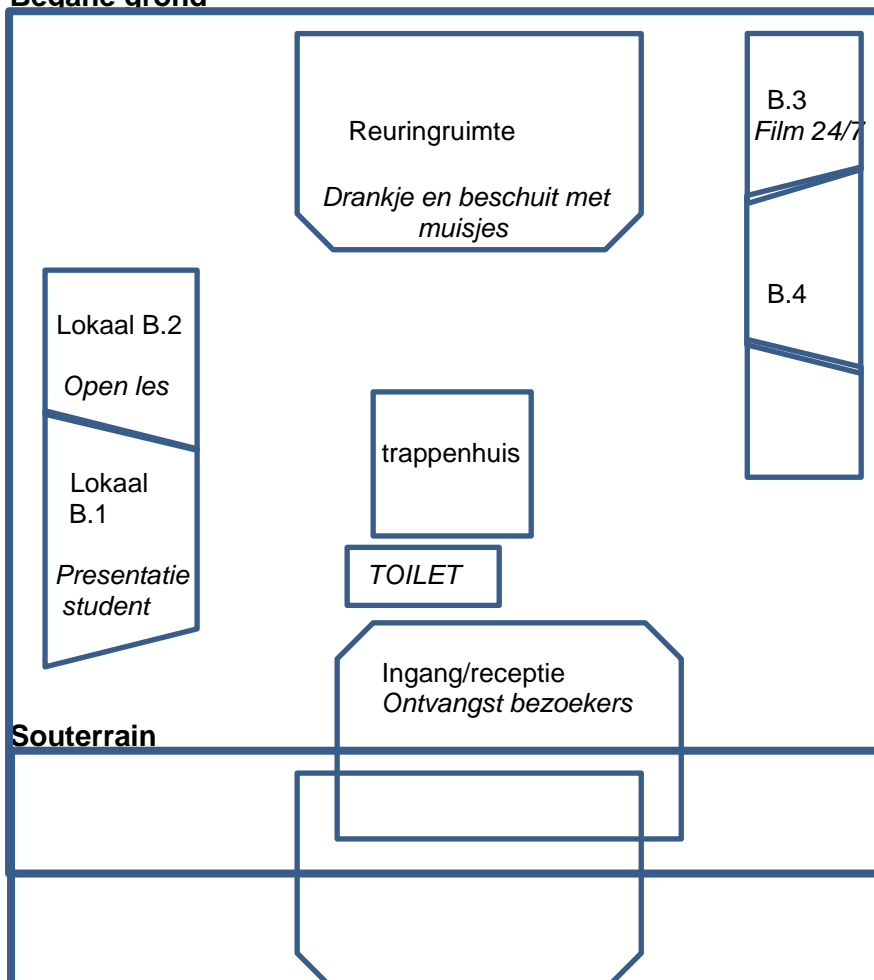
Begane grond

Reuringruimte

Drankje en beschuit met muisjes

B.3
Film 24/7

B.4

Lokaal B.2

Open les

Lokaal B.1

Presentatie student

trappenhuis

TOILET

Ingang/receptie
Ontvangst bezoekers

Souterrain